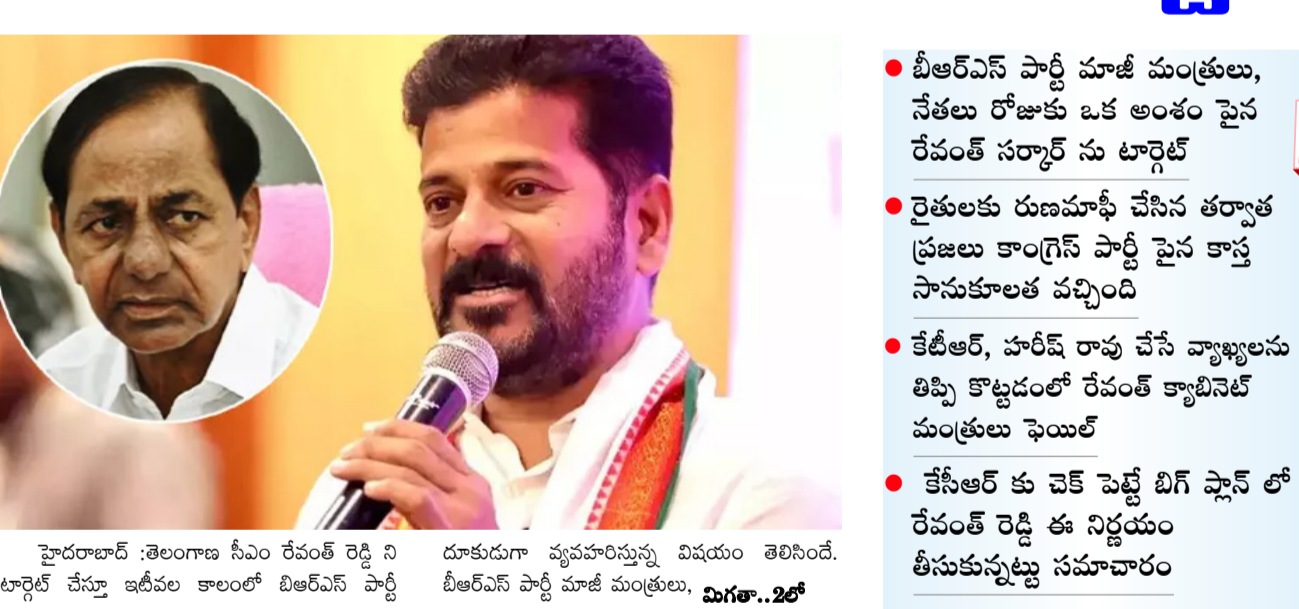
● బీఆర్ఎస్ పార్టీ మాజీ మంత్రులు, నేతలు రోజుకు ఒక అంశం పైన రేవంత్ సర్కార్ ను టార్గెట్

● రైతులకు రుణమాఫీ చేసిన తర్వాత ప్రజలు కాంగ్రెస్ పార్టీ పైన కాస్త సానుకూలత వచ్చింది

● కేటీఆర్, హరీష్ రావు చేసే వ్యాఖ్యలను తిప్పి కొట్టడంలో రేవంత్ క్యాబినెట్ మంత్రులు ఫెయిల్

● కేసీఆర్ కు చెక్ పెట్టే బిగ్ ప్లాన్ లో రేవంత్ రెడ్డి ఈ నిర్ణయం తీసుకున్నట్టు సమాచారం

హైదరాబాద్ :తెలంగాణ సీఎం రేవంత్ రెడ్డి ని టార్గెట్ చేస్తూ ఇటీవల కాలంలో బిఆర్ఎస్ పార్టీ

దూకుడుగా వ్యవహరిస్తున్న విషయం తెలిసిందే. బీఆర్ఎస్ పార్టీ మాజీ మంత్రులు, మిగతా..2లో